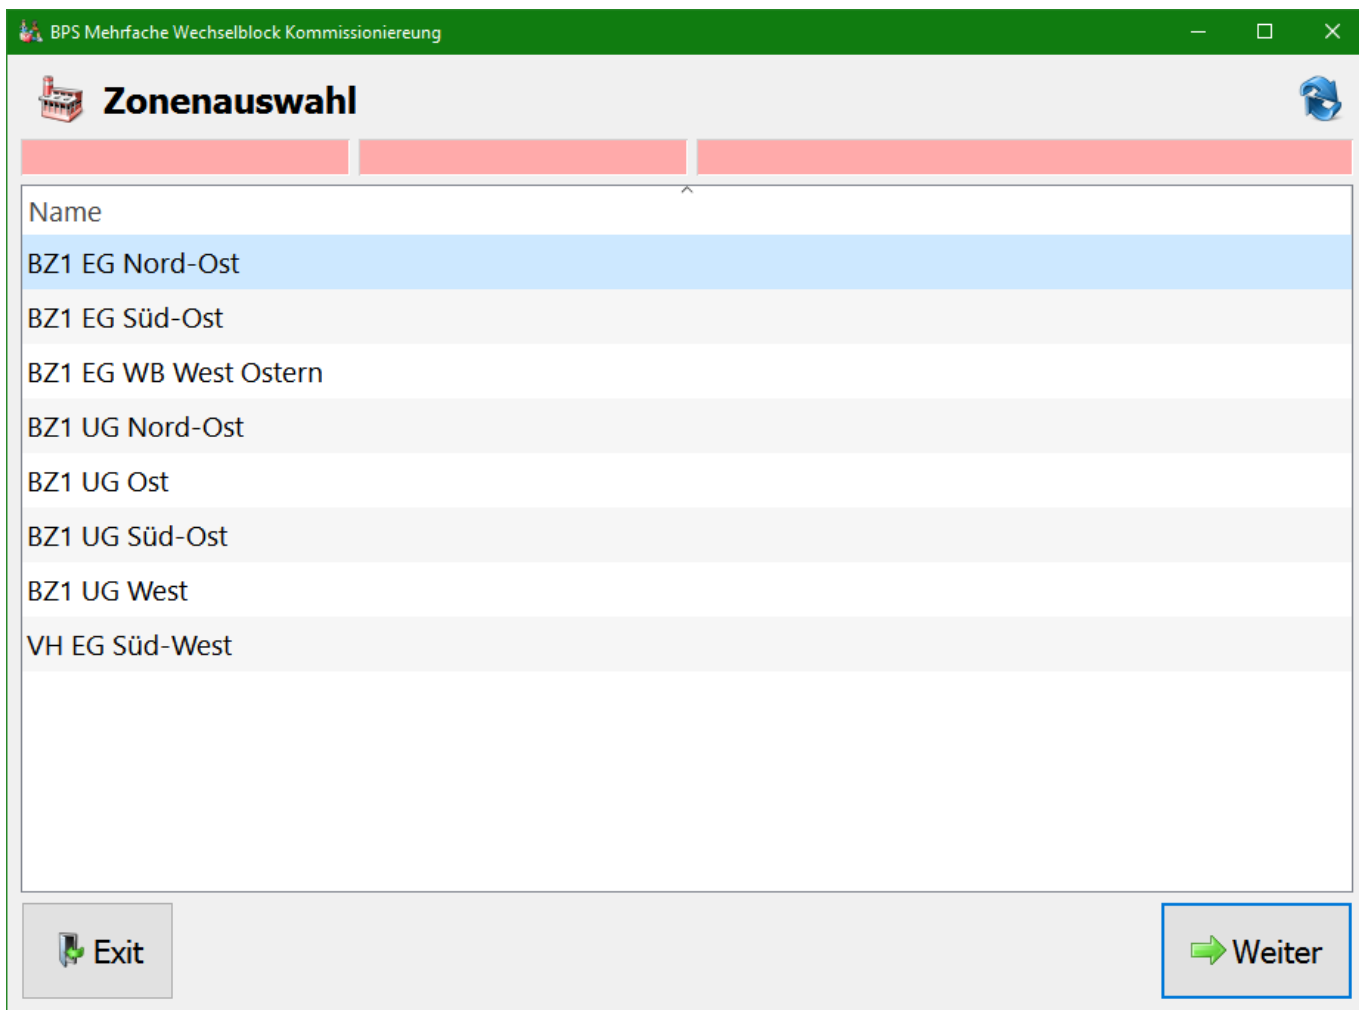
BPS Mehrfache Wechselblock Kommissioniereung

Zonenauswahl

Name
BZ1 EG Nord-Ost
BZ1 EG Süd-Ost
BZ1 EG WB West Ostern
BZ1 UG Nord-Ost
BZ1 UG Ost
BZ1 UG Süd-Ost
BZ1 UG West
VH EG Süd-West

Exit

Weiter